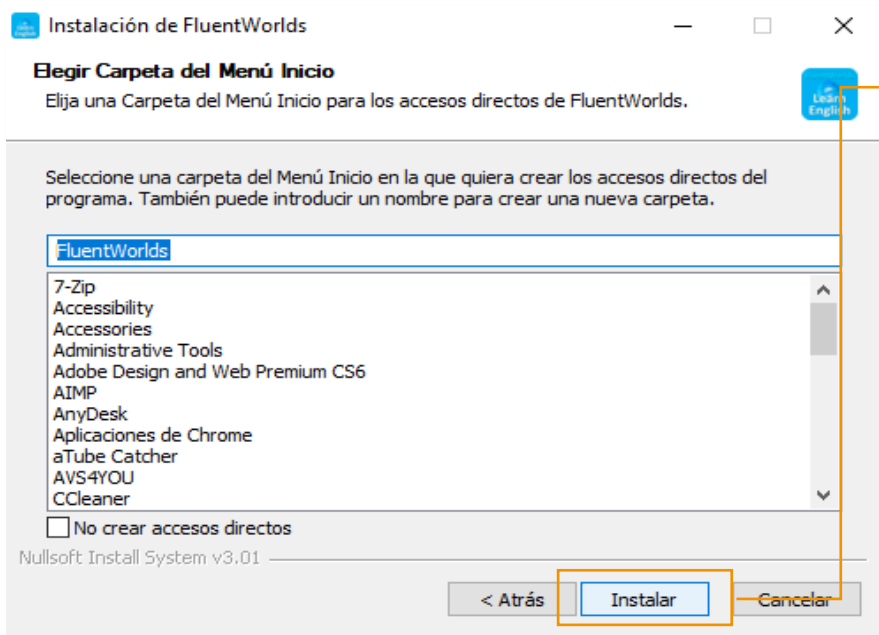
Instalación de FluentWorlds

Elegir Carpeta del Menú Inicio
Elija una Carpeta del Menú Inicio para los accesos directos de FluentWorlds.

Learn English

Seleccione una carpeta del Menú Inicio en la que quiera crear los accesos directos del programa. También puede introducir un nombre para crear una nueva carpeta.

FluentWorlds

7-Zip
Accessibility
Accessories
Administrative Tools
Adobe Design and Web Premium CS6
AIMP
AnyDesk
Aplicaciones de Chrome
aTube Catcher
AVS4YOU
CCleaner

No crear accesos directos

Nullsoft Install System v3.01

< Atrás
Instalar
Cancelar